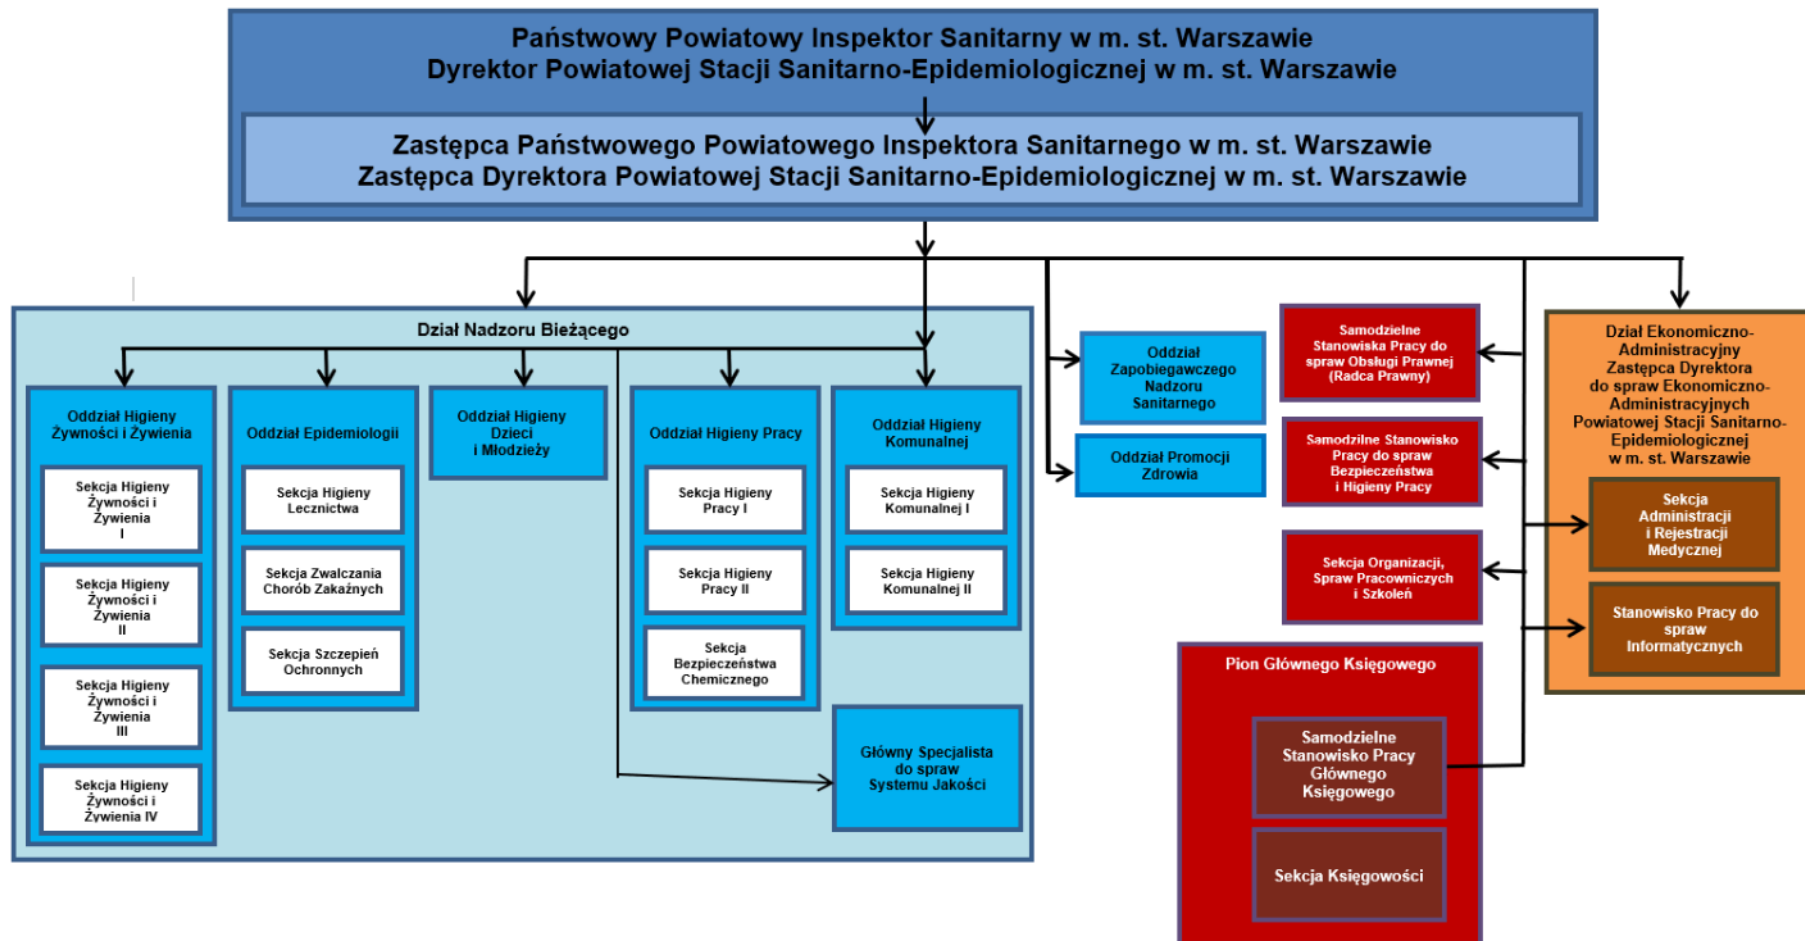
Państwowy Powiatowy Inspektor Sanitarny w m. st. Warszawie
Dyrektor Powiatowej Stacji Sanitarno-Epidemiologicznej w m. st. Warszawie

Zastępca Państwowego Powiatowego Inspektora Sanitarnego w m. st. Warszawie
Zastępca Dyrektora Powiatowej Stacji Sanitarno-Epidemiologicznej w m. st. Warszawie

Dział Nadzoru Bieżącego

Oddział Higieny Żywności i Żywienia

Sekcja Higieny Żywności i Żywienia I

Sekcja Higieny Żywności i Żywienia II

Sekcja Higieny Żywności i Żywienia III

Sekcja Higieny Żywności i Żywienia IV

Oddział Epidemiologii

Sekcja Higieny Lecznictwa

Sekcja Zwalczania Chorób Zakaźnych

Sekcja Szczepień Ochronnych

Oddział Higieny Dzieci i Młodzieży

Oddział Higieny Pracy

Sekcja Higieny Pracy I

Sekcja Higieny Pracy II

Sekcja Bezpieczeństwa Chemicznego

Oddział Higieny Komunalnej

Sekcja Higieny Komunalnej I

Sekcja Higieny Komunalnej II

Główny Specjalista do spraw Systemu Jakości

Oddział Zapobiegawczego Nadzoru Sanitarnego

Oddział Promocji Zdrowia

Samodzielne Stanowiska Pracy do spraw Obsługi Prawnej (Radca Prawny)

Samodzilne Stanowisko Pracy do spraw Bezpieczeństwa i Higieny Pracy

Sekcja Organizacji, Spraw Pracowniczych i Szkoleń

Pion Głównego Księgowego

Samodzielne Stanowisko Pracy Głównego Księgowego

Sekcja Księgowości

Dział Ekonomiczno-Administracyjny Zastępca Dyrektora do spraw Ekonomiczno-Administracyjnych Powiatowej Stacji Sanitarno-Epidemiologicznej w m. st. Warszawie

Sekcja Administracji i Rejestracji Medycznej

Stanowisko Pracy do spraw Informatycznych